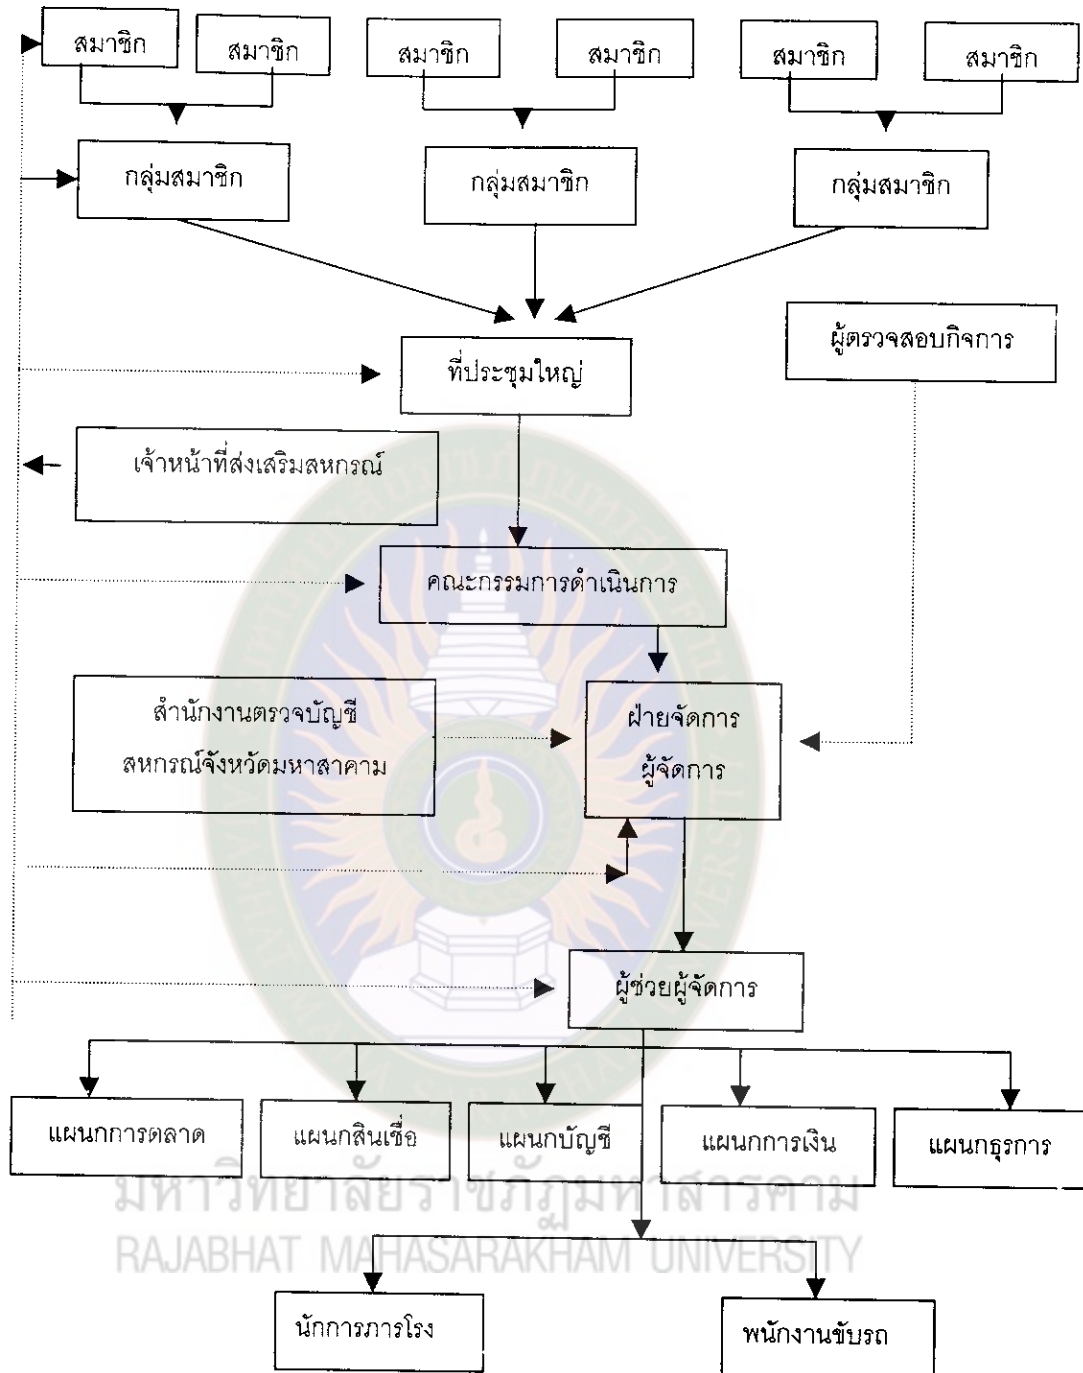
สมาชิก
สมาชิก
สมาชิก
สมาชิก
สมาชิก
สมาชิก
กลุ่มสมาชิก
กลุ่มสมาชิก
กลุ่มสมาชิก
ผู้ตรวจสอบกิจการ
ที่ประชุมใหญ่
เจ้าหน้าที่ส่งเสริมสหกรณ์
คณะกรรมการดำเนินการ
สำนักงานตรวจบัญชี สหกรณ์จังหวัดมหาสาคาม
ฝ่ายจัดการ ผู้จัดการ
ผู้ช่วยผู้จัดการ
แผนกการตลาด
แผนกสินเชื่อ
แผนกบัญชี
แผนกการเงิน
แผนกธุรการ
มหาวิทยาลัยราชภัฏมหาสารคาม
RAJABHAT MAHASARAKHAM UNIVERSITY
นักการภารโรง
พนักงานขับรถ